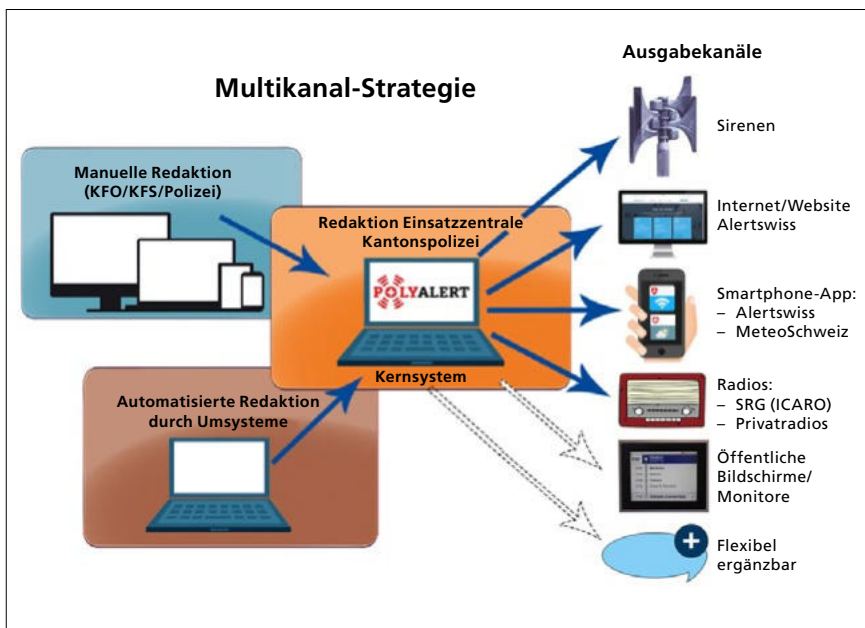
Multikanal-Strategie

Manuelle Redaktion (KFO/KFS/Polizei)

Redaktion Einsatzzentrale Kantonspolizei

POLYALERT

Kernsystem

Automatisierte Redaktion durch Umsysteme

Ausgabekanäle

Sirenen

Internet/Website Alertswiss

Smartphone-App:
– Alertswiss
– MeteoSchweiz

Radios:
– SRG (ICARO)
– Privatradios

Öffentliche Bildschirme/ Monitore

Flexibel ergänzbar